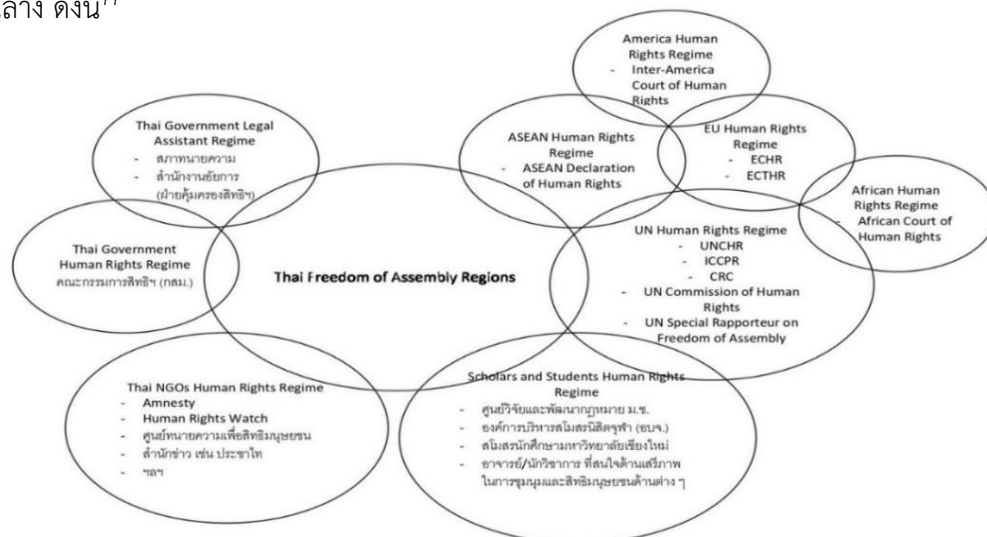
ล่าง ดังนี้"

America Human Rights Regime
- Inter-America Court of Human Rights

ASEAN Human Rights Regime
- ASEAN Declaration of Human Rights

EU Human Rights Regime
- ECHR
- ECTHR

African Human Rights Regime
- African Court of Human Rights

Thai Government Legal Assistant Regime
- สภาทนายความ
- สำนักงานอัยการ (ฝ่ายคุ้มครองสิทธิฯ)

Thai Government Human Rights Regime
คณะกรรมการสิทธิฯ (กสม.)

Thai Freedom of Assembly Regions

UN Human Rights Regime
- UNCHR
- ICCPR
- CRC
- UN Commission of Human Rights
- UN Special Rapporteur on Freedom of Assembly

Thai NGOs Human Rights Regime
- Amnesty
- Human Rights Watch
- ศูนย์ทนายความเพื่อสิทธิมนุษยชน
- สำนักข่าว เช่น ประชาไท
- ฯลฯ

Scholars and Students Human Rights Regime
- ศูนย์วิจัยและพัฒนากฎหมาย ม.ช.
- องค์การบริหารสโมสรนิสิตจุฬา (อบจ.)
- สโมสรนักศึกษามหาวิทยาลัยเชียงใหม่
- อาจารย์/นักวิชาการ ที่สนใจด้านเสรีภาพในการชุมนุมและสิทธิมนุษยชนด้านต่าง ๆ